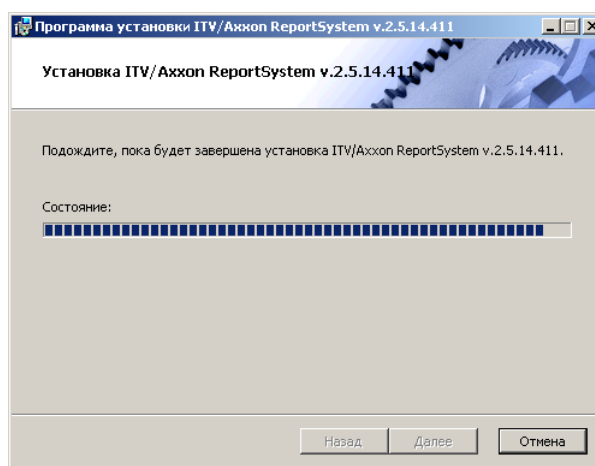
Программа установки ITV/Axxon ReportSystem v.2.5.14.411

Установка ITV/Axxon ReportSystem v.2.5.14.411

Подождите, пока будет завершена установка ITV/Axxon ReportSystem v.2.5.14.411.

Состояние:

Назад
Далее
Отмена